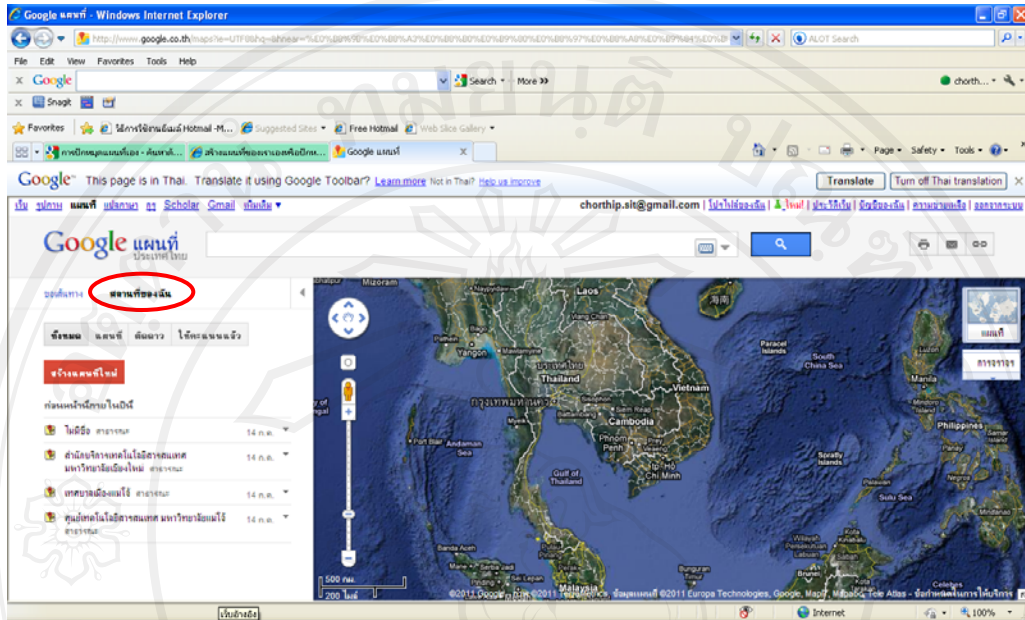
Google แผนที่ - Windows Internet Explorer

http://www.google.co.th/maps?ie=UTF8&hq=&hnear=%E0%B8%9B%E0%B8%A3%E0%B8%B0%E0%B9%80%E0%B8%97%E0%B8%A8%E0%B9%84%E0%B8

ALOT Search

File Edit View Favorites Tools Help

Google

Search More »

chorth...

Snagit

Favorites

วิธีการใช้งานอีเมล์ Hotmail -M...

Suggested Sites

Free Hotmail

Web Slice Gallery

การปักหมุดแผนที่เอง - ค้นหาด้...

สร้างแผนที่ของเราเองหรือปักหม...

Google แผนที่

Page Safety Tools

Google This page is in Thai. Translate it using Google Toolbar? Learn more Not in Thai? Help us improve

Translate

Turn off Thai translation

เว็บ รูปภาพ แผนที่ แปลภาษา กูรู Scholar Gmail เพิ่มเติม ▾

chorthip.sit@gmail.com | โปรไฟล์ของฉัน | ใหม่! | ประวัติเว็บ | บัญชีของฉัน | ความช่วยเหลือ | ออกจากระบบ

Google แผนที่ ประเทศไทย

ขอเส้นทาง สถานที่ของฉัน

ทั้งหมด แผนที่ ติดดาว ให้คะแนนแล้ว

สร้างแผนที่ใหม่

ก่อนหน้านี้ภายในปีนี้

ไม่มีชื่อ สาธารณะ 14 ก.ค.

สำนักบริการเทคโนโลยีสารสนเทศ มหาวิทยาลัยเชียงใหม่ สาธารณะ 14 ก.ค.

เทศบาลเมืองแม่โจ้ สาธารณะ 14 ก.ค.

ศูนย์เทคโนโลยีสารสนเทศ มหาวิทยาลัยแม่โจ้ สาธารณะ 14 ก.ค.

Mizoram

Laos

Yangon

Thailand

กรุงเทพมหานคร

Vietnam

Cambodia

Phnom Penh

Gulf of Thailand

Andaman Sea

South China Sea

Paracel Islands

Philippines

Spratly Islands

Sulu Sea

Ho Chi Minh

Banda Aceh

Malaysia

Celebes

แผนที่

การจราจร

500 กม.

200 ไมล์

©2011 Google - ข้อมูลแผนที่ ©2011 Europa Technologies, Google, MapIT, Tele Atlas - ข้อกำหนดในการให้บริการ

เริ่มอ้างอิง

Internet

100%